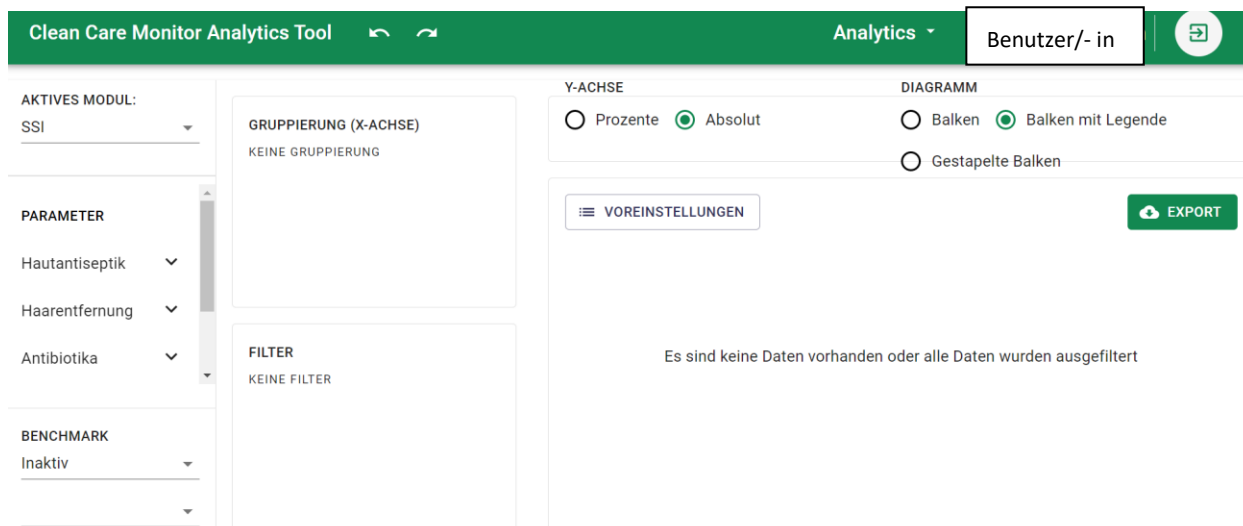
Clean Care Monitor Analytics Tool

Analytics

Benutzer/- in

AKTIVES MODUL:
SSI

PARAMETER

Hautantiseptik

Haarentfernung

Antibiotika

BENCHMARK
Inaktiv

GRUPPIERUNG (X-ACHSE)
KEINE GRUPPIERUNG

FILTER
KEINE FILTER

Y-ACHSE
Prozente Absolut

DIAGRAMM
Balken Balken mit Legende
Gestapelte Balken

VOREINSTELLUNGEN

EXPORT

Es sind keine Daten vorhanden oder alle Daten wurden ausgefiltert